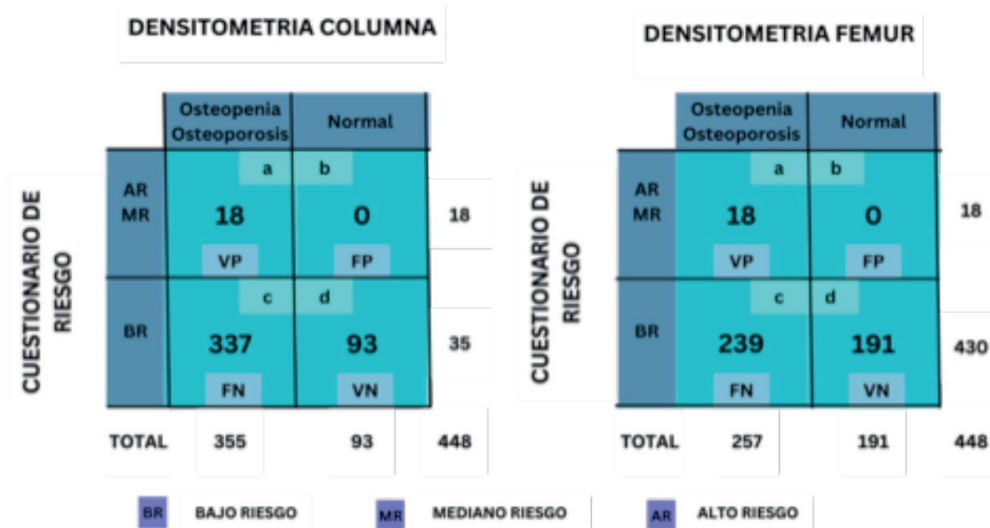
DENSITOMETRIA COLUMNA

CUESTIONARIO DE RIESGO

| | Osteopenia Osteoporosis | Normal | |
|---|---|---|---|
| AR MR | a 18 VP | b 0 FP | 18 |
| BR | c 337 FN | d 93 VN | 35 |
| TOTAL | 355 | 93 | 448 |

DENSITOMETRIA FEMUR

CUESTIONARIO DE RIESGO

| | Osteopenia Osteoporosis | Normal | |
|---|---|---|---|
| AR MR | a 18 VP | b 0 FP | 18 |
| BR | c 239 FN | d 191 VN | 430 |
| TOTAL | 257 | 191 | 448 |

BR BAJO RIESGO
MR MEDIANO RIESGO
AR ALTO RIESGO